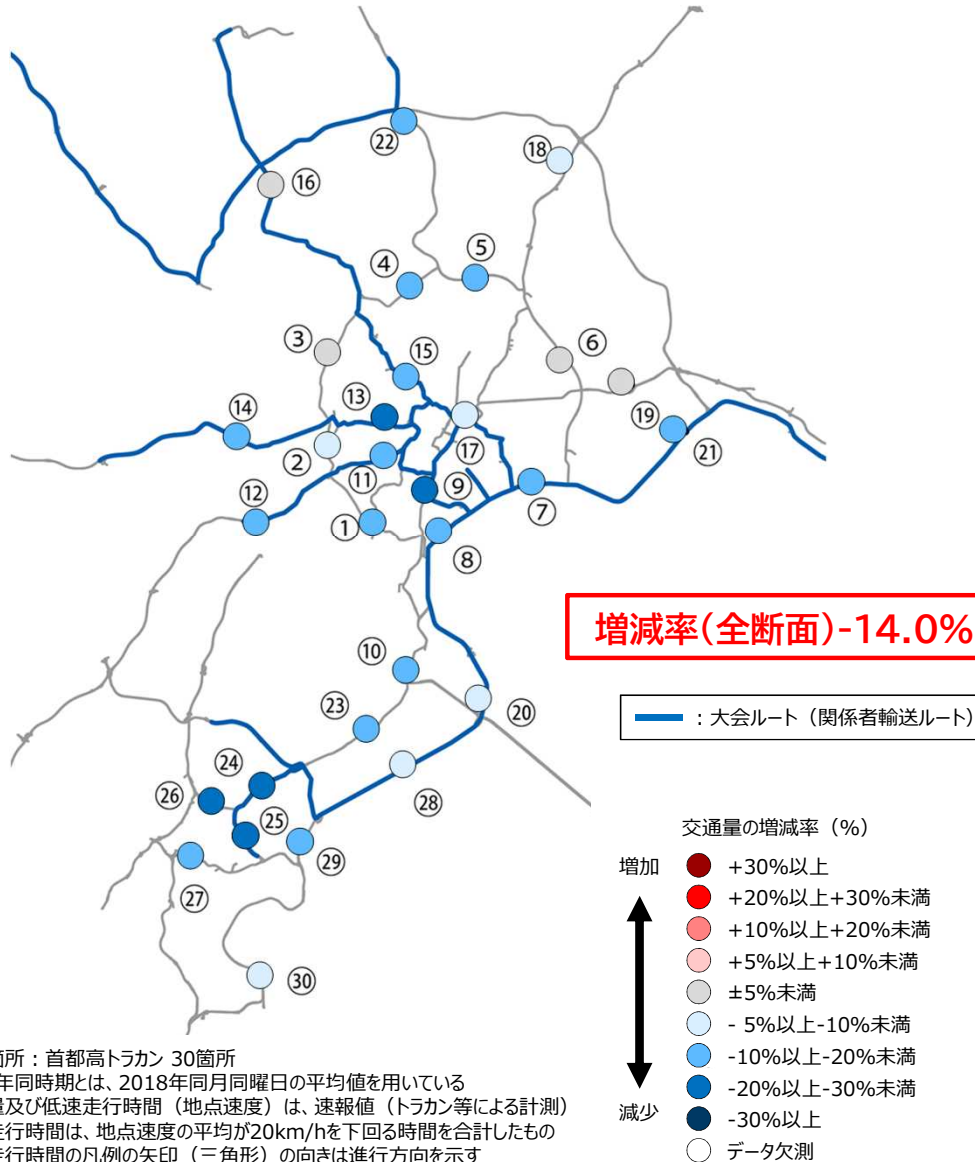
㉒
⑱
⑯
⑤
④
③
⑥
⑮
⑬
⑭
⑲
⑰
②
㉑
⑪
⑨
⑫
⑦
①
⑧

増減率(全断面)-14.0%

⑩
⑳
㉓

：大会ルート（関係者輸送ルート）

㉔
㉘
㉖
㉕
㉙
㉗
㉚

交通量の増減率（%）
増加
+30%以上
+20%以上+30%未満
+10%以上+20%未満
+5%以上+10%未満
±5%未満
- 5%以上-10%未満
-10%以上-20%未満
-20%以上-30%未満
-30%以上
データ欠測
減少

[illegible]箇所：首都高トラカン 30箇所
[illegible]年同時期とは、2018年同月同曜日の平均値を用いている
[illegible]量及び低速走行時間（地点速度）は、速報値（トラカン等による計測）
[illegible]走行時間は、地点速度の平均が20km/hを下回る時間を合計したもの
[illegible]走行時間の凡例の矢印（三角形）の向きは進行方向を示す